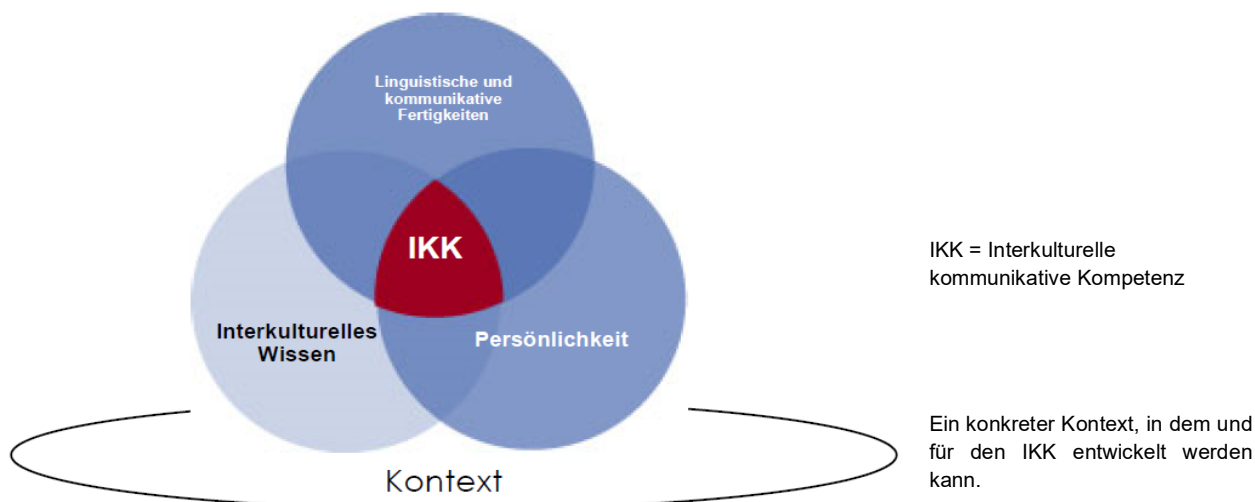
Linguistische und kommunikative Fertigkeiten

IKK

Interkulturelles Wissen

Persönlichkeit

Kontext

IKK = Interkulturelle kommunikative Kompetenz

Ein konkreter Kontext, in dem und für den IKK entwickelt werden kann.